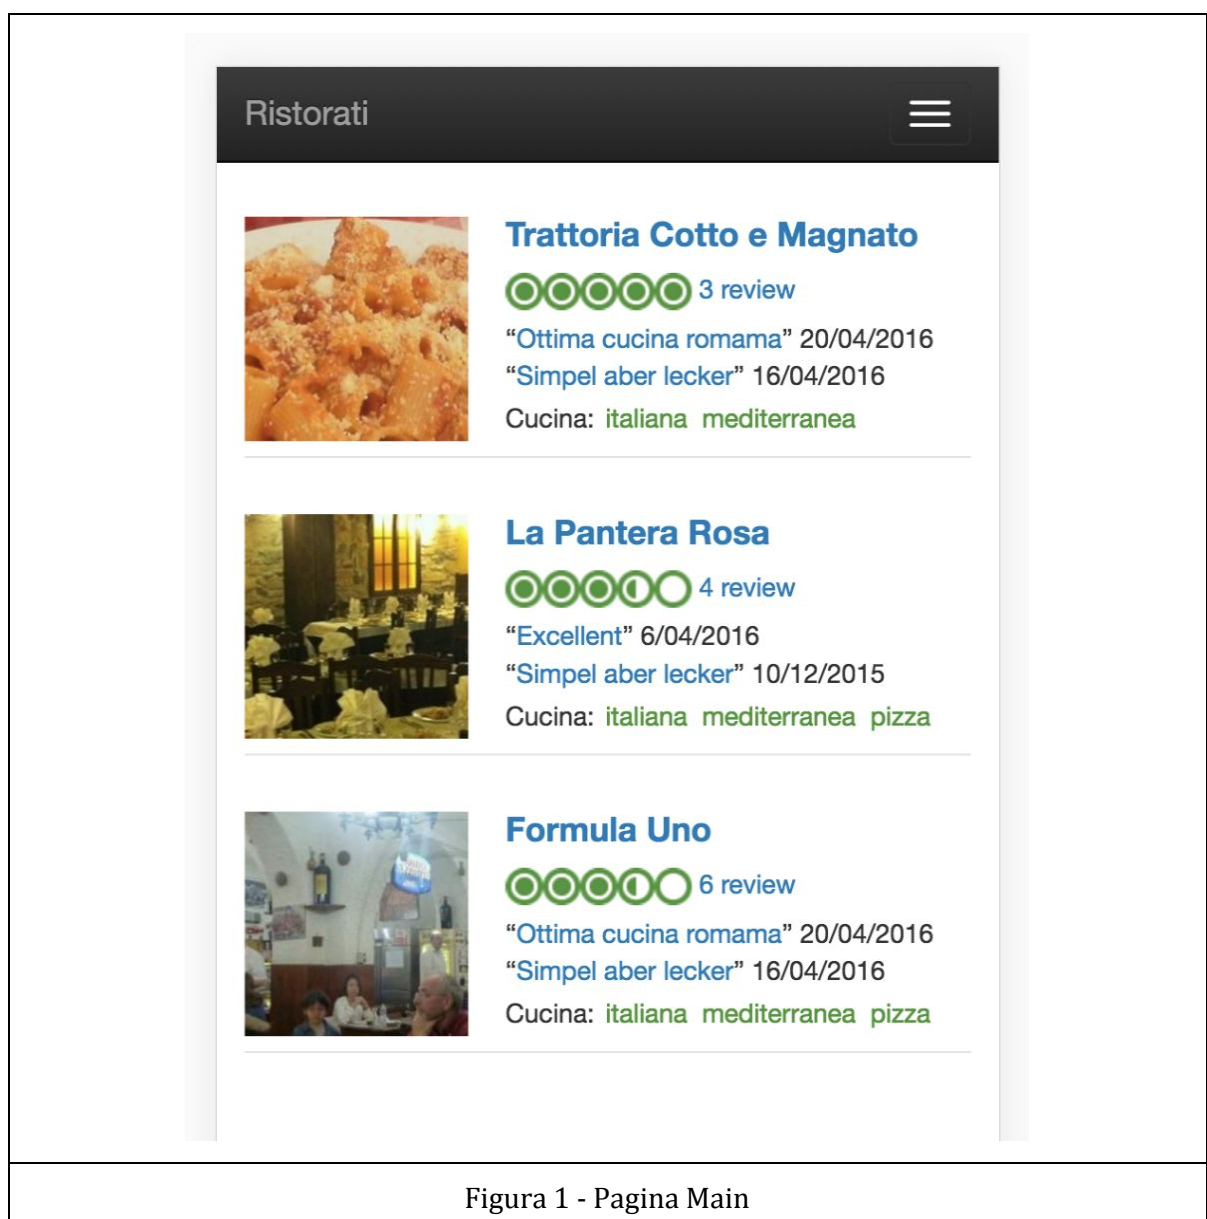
Ristorati

Trattoria Cotto e Magnato

3 review

“Ottima cucina romama” 20/04/2016
“Simpel aber lecker” 16/04/2016

Cucina: italiana mediterranea

La Pantera Rosa

4 review

“Excellent” 6/04/2016
“Simpel aber lecker” 10/12/2015

Cucina: italiana mediterranea pizza

Formula Uno

6 review

“Ottima cucina romama” 20/04/2016
“Simpel aber lecker” 16/04/2016

Cucina: italiana mediterranea pizza

Figura 1 - Pagina Main